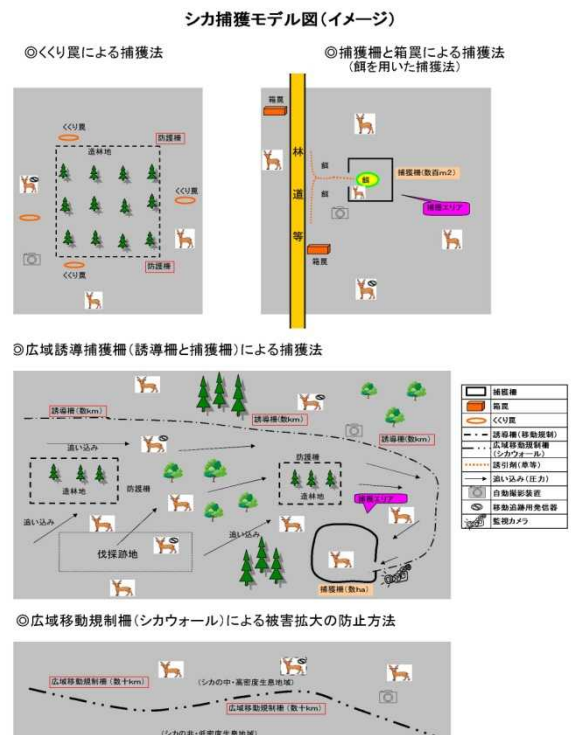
シカ捕獲モデル図（イメージ）

◎くくり罠による捕獲法

くくり罠
防護柵
造林地
くくり罠
くくり罠
くくり罠
防護柵

◎捕獲柵と箱罠による捕獲法
（餌を用いた捕獲法）

箱罠
林
道
等
餌
餌
捕獲柵（数百m2）
捕獲エリア
箱罠

◎広域誘導捕獲柵（誘導柵と捕獲柵）による捕獲法

誘導柵（数km）
誘導柵（数km）
誘導柵（数km）
追い込み
追い込み
造林地
防護柵
防護柵
造林地
捕獲エリア
追い込み
伐採跡地
追い込み
捕獲柵（数ha）

| | |
|---|---|
| | 捕獲柵 |
| | 箱罠 |
| | くくり罠 |
| | 誘導柵（移動規制） |
| | 広域移動規制柵（シカウォール） |
| | 誘引餌（草等） |
| | 追い込み（圧力） |
| | 自動撮影装置 |
| | 移動追跡用発信器 |
| | 監視カメラ |

◎広域移動規制柵（シカウォール）による被害拡大の防止方法

広域移動規制柵（数十km）
（シカの中・高密度生息地域）
広域移動規制柵（数十km）
（シカの非・低密度生息地域）